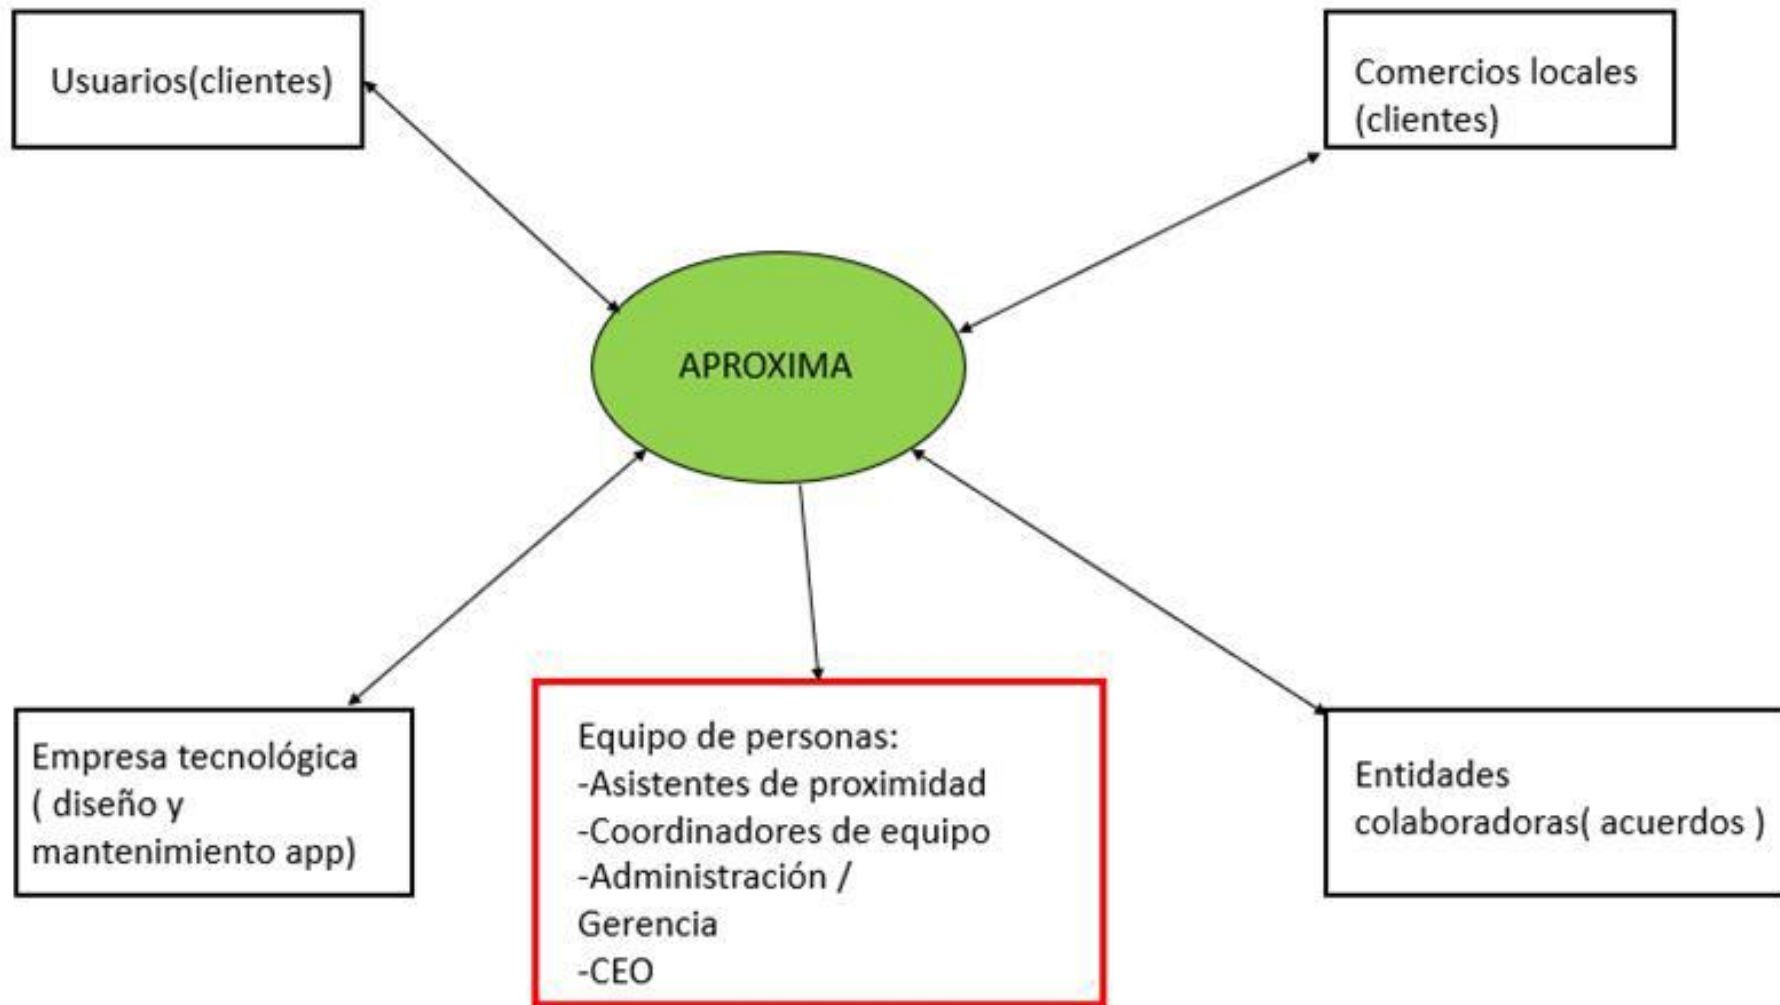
Usuarios(clientes)

Comercios locales (clientes)

APROXIMA

Empresa tecnológica ( diseño y mantenimiento app)

Equipo de personas:
-Asistentes de proximidad
-Coordinadores de equipo
-Administración / Gerencia
-CEO

Entidades colaboradoras( acuerdos )